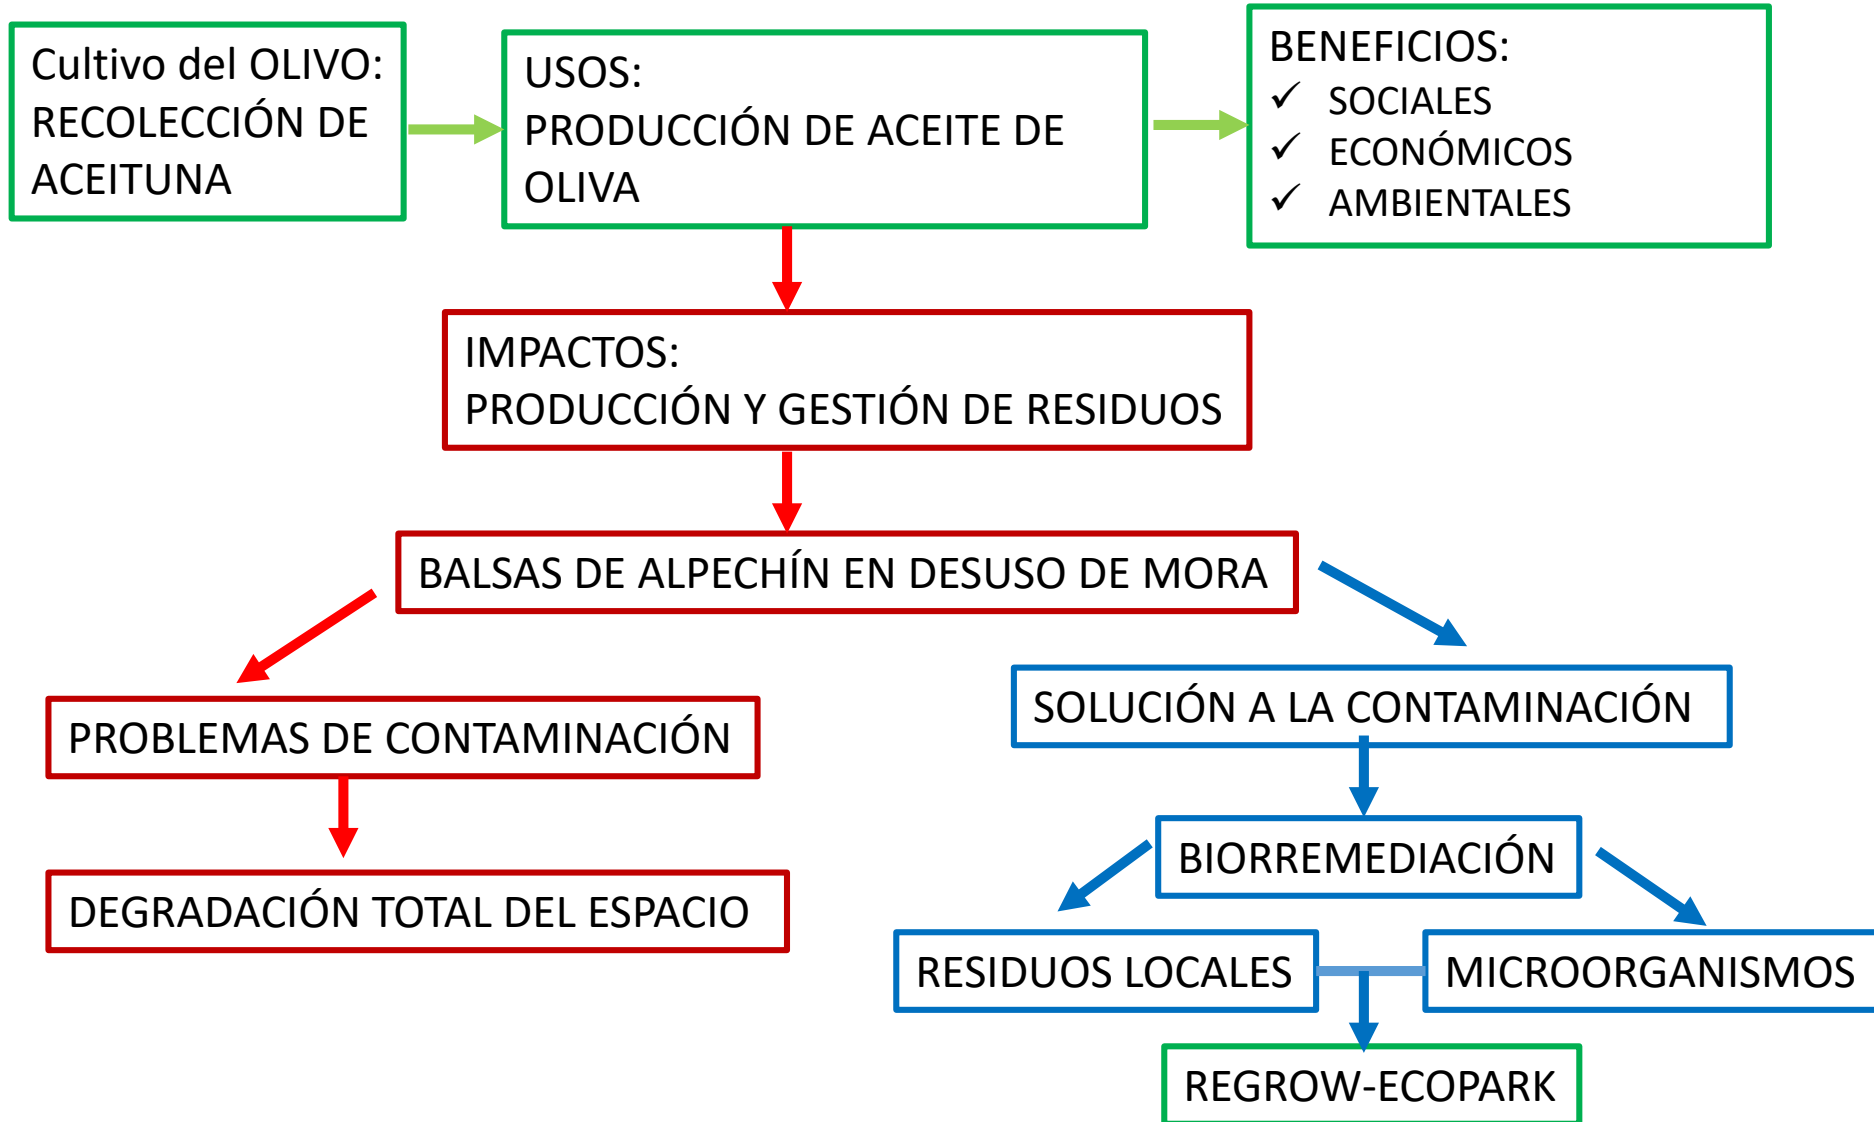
Cultivo del OLIVO: RECOLECCIÓN DE ACEITUNA

USOS:
PRODUCCIÓN DE ACEITE DE OLIVA

BENEFICIOS:
✓ SOCIALES
✓ ECONÓMICOS
✓ AMBIENTALES

IMPACTOS:
PRODUCCIÓN Y GESTIÓN DE RESIDUOS

BALSAS DE ALPECHÍN EN DESUSO DE MORA

PROBLEMAS DE CONTAMINACIÓN

DEGRADACIÓN TOTAL DEL ESPACIO

SOLUCIÓN A LA CONTAMINACIÓN

BIORREMEDIACIÓN

RESIDUOS LOCALES

MICROORGANISMOS

REGROW-ECOPARK